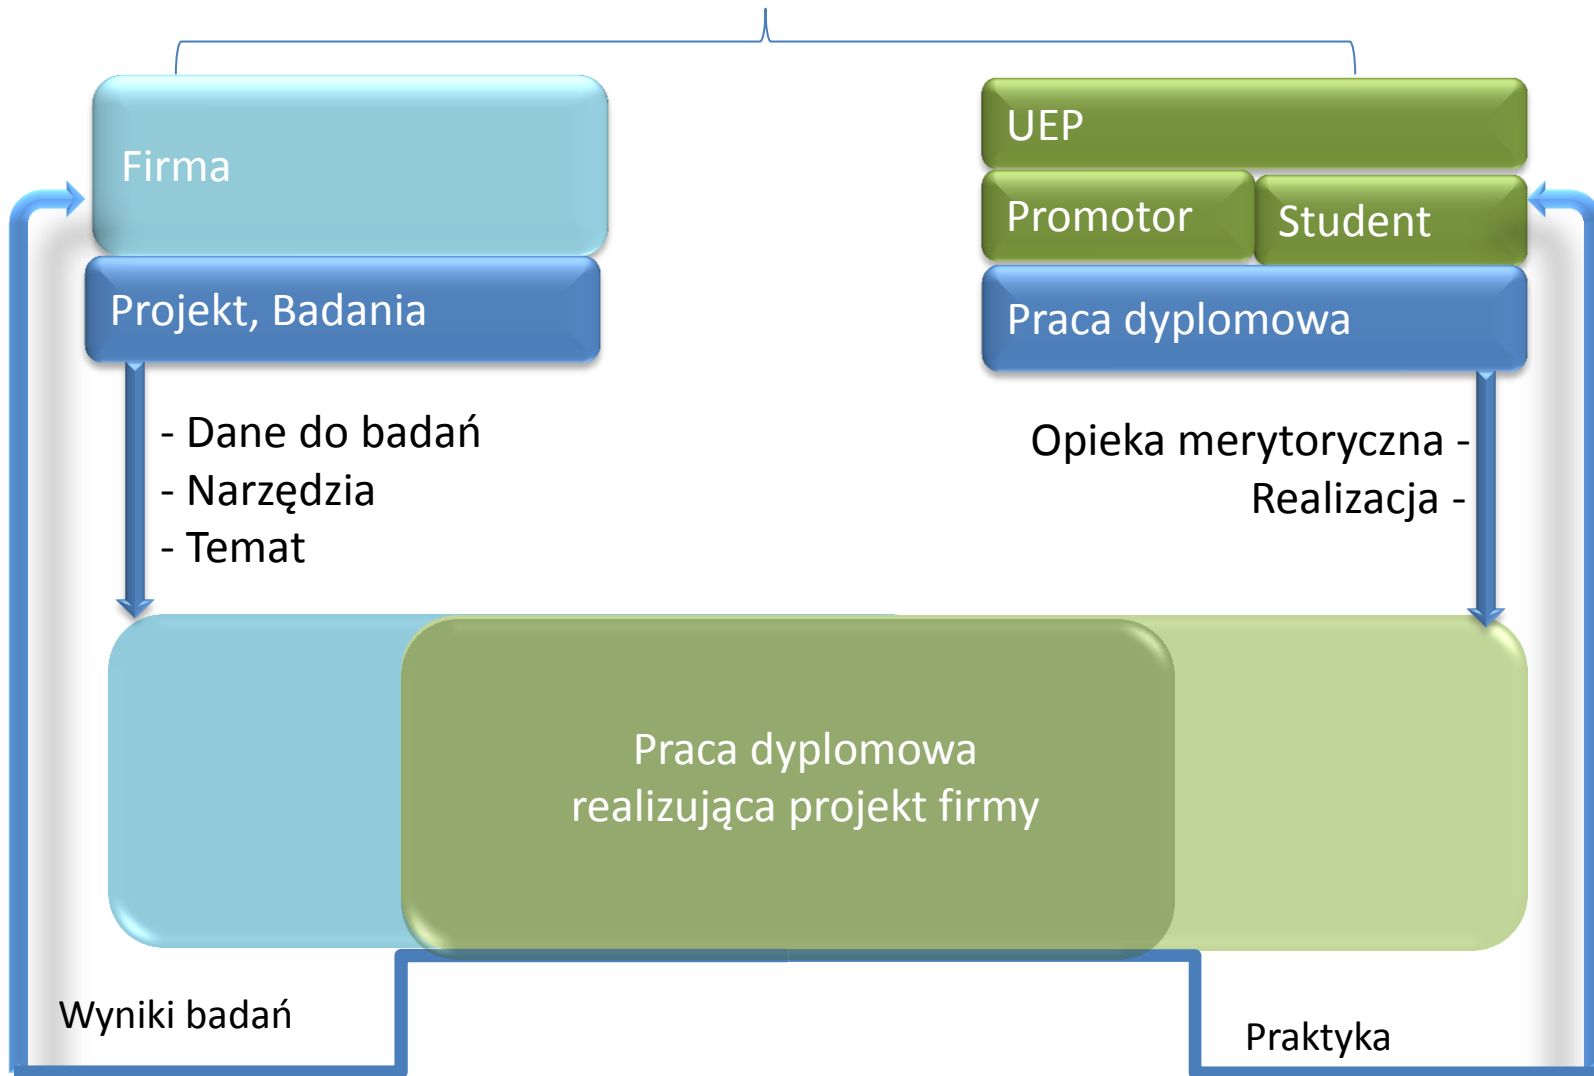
Firma

Projekt, Badania

UEP

Promotor

Student

Praca dyplomowa

- Dane do badań
- Narzędzia
- Temat

Opieka merytoryczna -
Realizacja -

Praca dyplomowa realizująca projekt firmy

Wyniki badań

Praktyka